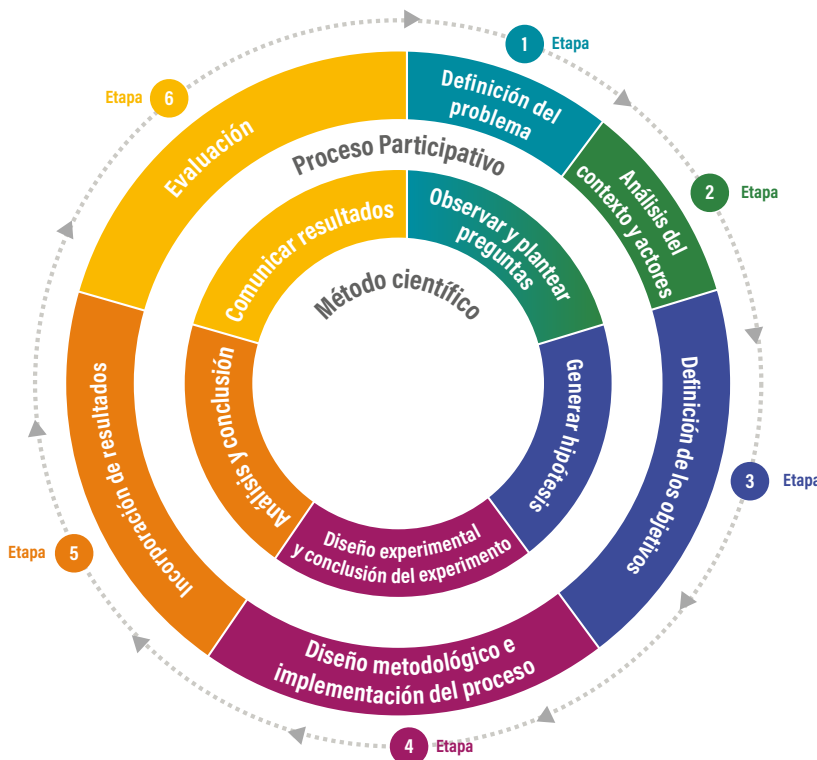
1 Etapa

Definición del problema

2 Etapa

Análisis del contexto y actores

3 Etapa

Definición de los objetivos

4 Etapa

Diseño metodológico e implementación del proceso

5 Etapa

Incorporación de resultados

6 Etapa

Evaluación

Proceso Participativo

Observar y plantear preguntas

Generar hipótesis

Diseño experimental y conclusión del experimento

Análisis y conclusión

Comunicar resultados

Método científico